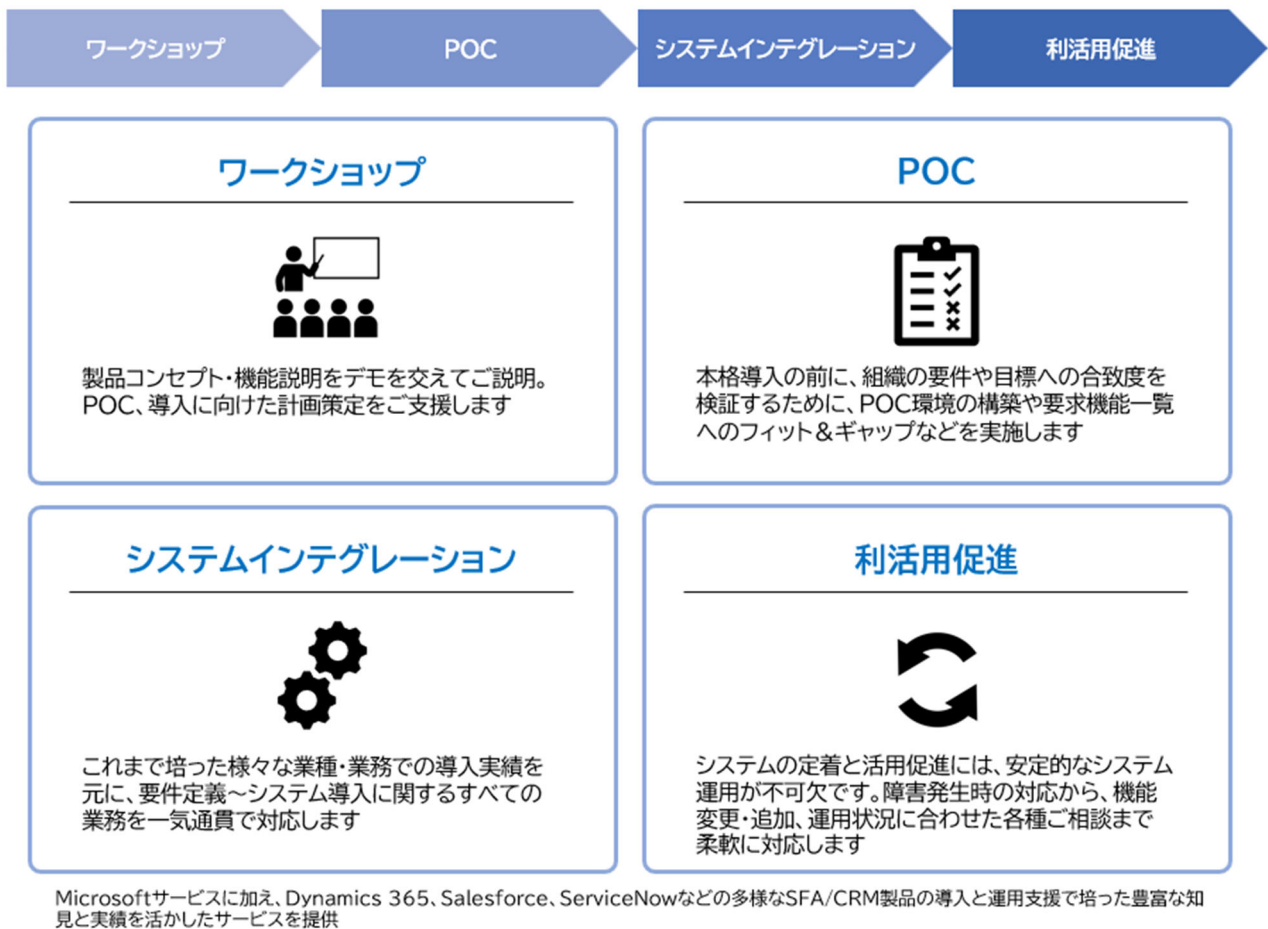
ワークショップ
POC
システムインテグレーション
利活用促進

ワークショップ

製品コンセプト・機能説明をデモを交えてご説明。POC、導入に向けた計画策定をご支援します

POC

本格導入の前に、組織の要件や目標への合致度を検証するために、POC環境の構築や要求機能一覧へのフィット＆ギャップなどを実施します

システムインテグレーション

これまで培った様々な業種・業務での導入実績を元に、要件定義～システム導入に関するすべての業務を一気通貫で対応します

利活用促進

システムの定着と活用促進には、安定的なシステム運用が不可欠です。障害発生時の対応から、機能変更・追加、運用状況に合わせた各種ご相談まで柔軟に対応します

Microsoftサービスに加え、Dynamics 365、Salesforce、ServiceNowなどの多様なSFA/CRM製品の導入と運用支援で培った豊富な知見と実績を活かしたサービスを提供